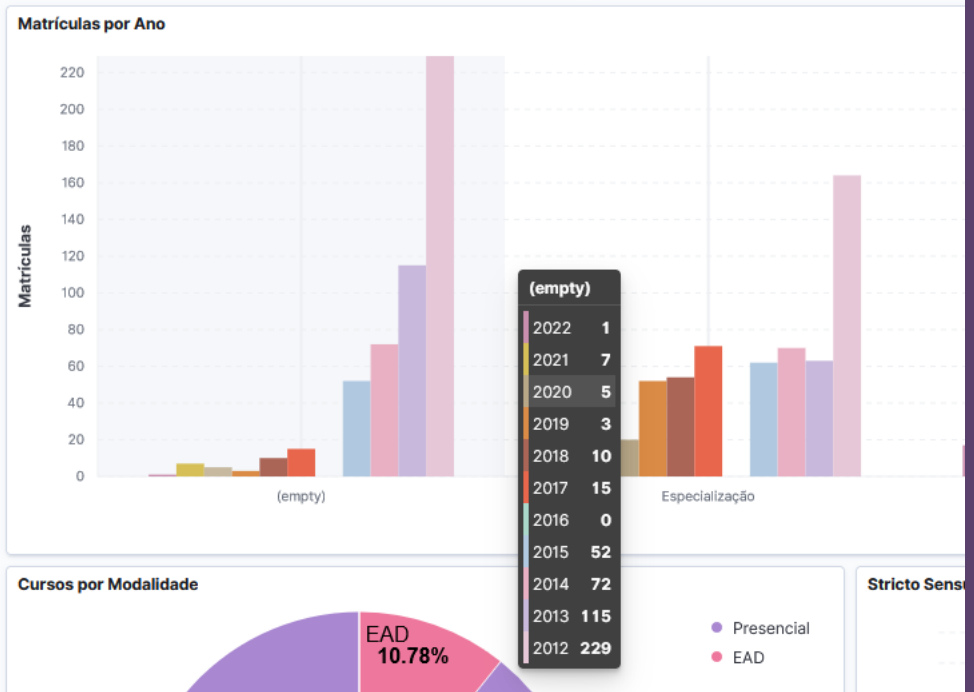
Matrículas por Ano

Matrículas

220
200
180
160
140
120
100
80
60
40
20
0

(empty)
Especialização

(empty)

| | |
|---|---|
| 2022 | 1 |
| 2021 | 7 |
| 2020 | 5 |
| 2019 | 3 |
| 2018 | 10 |
| 2017 | 15 |
| 2016 | 0 |
| 2015 | 52 |
| 2014 | 72 |
| 2013 | 115 |
| 2012 | 229 |

Cursos por Modalidade

EAD
10.78%

Presencial
EAD

Stricto Sens